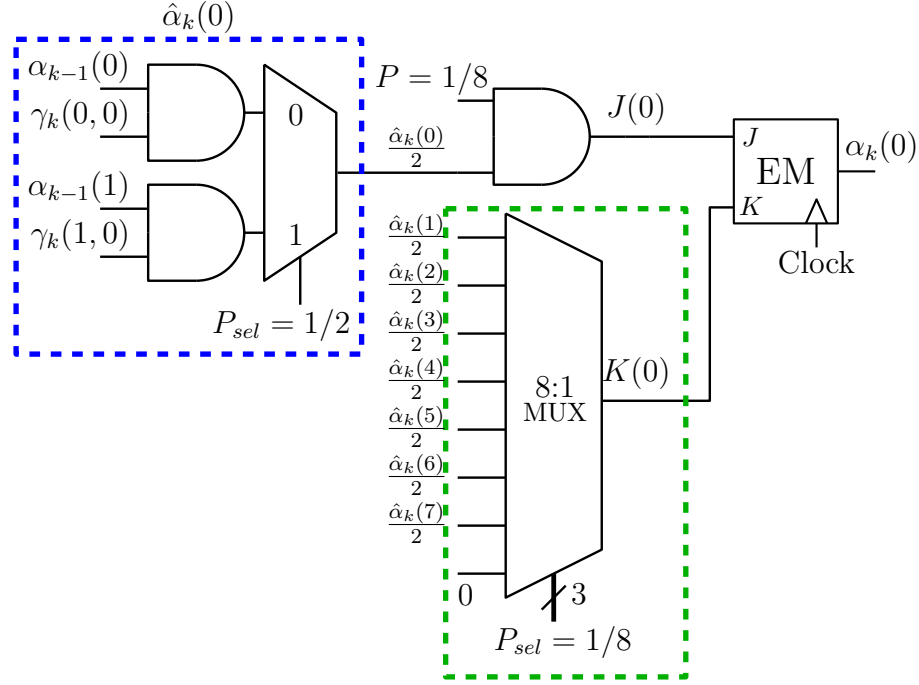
$\hat{\alpha}_k(0)$

$\alpha_{k-1}(0)$
$\gamma_k(0,0)$
$\alpha_{k-1}(1)$
$\gamma_k(1,0)$
0
1
$P_{sel} = 1/2$

$P = 1/8$
$\frac{\hat{\alpha}_k(0)}{2}$
$J(0)$
J
EM
K
$\alpha_k(0)$
Clock

$\frac{\hat{\alpha}_k(1)}{2}$
$\frac{\hat{\alpha}_k(2)}{2}$
$\frac{\hat{\alpha}_k(3)}{2}$
$\frac{\hat{\alpha}_k(4)}{2}$
$\frac{\hat{\alpha}_k(5)}{2}$
$\frac{\hat{\alpha}_k(6)}{2}$
$\frac{\hat{\alpha}_k(7)}{2}$
0
8:1
MUX
$K(0)$
3
$P_{sel} = 1/8$